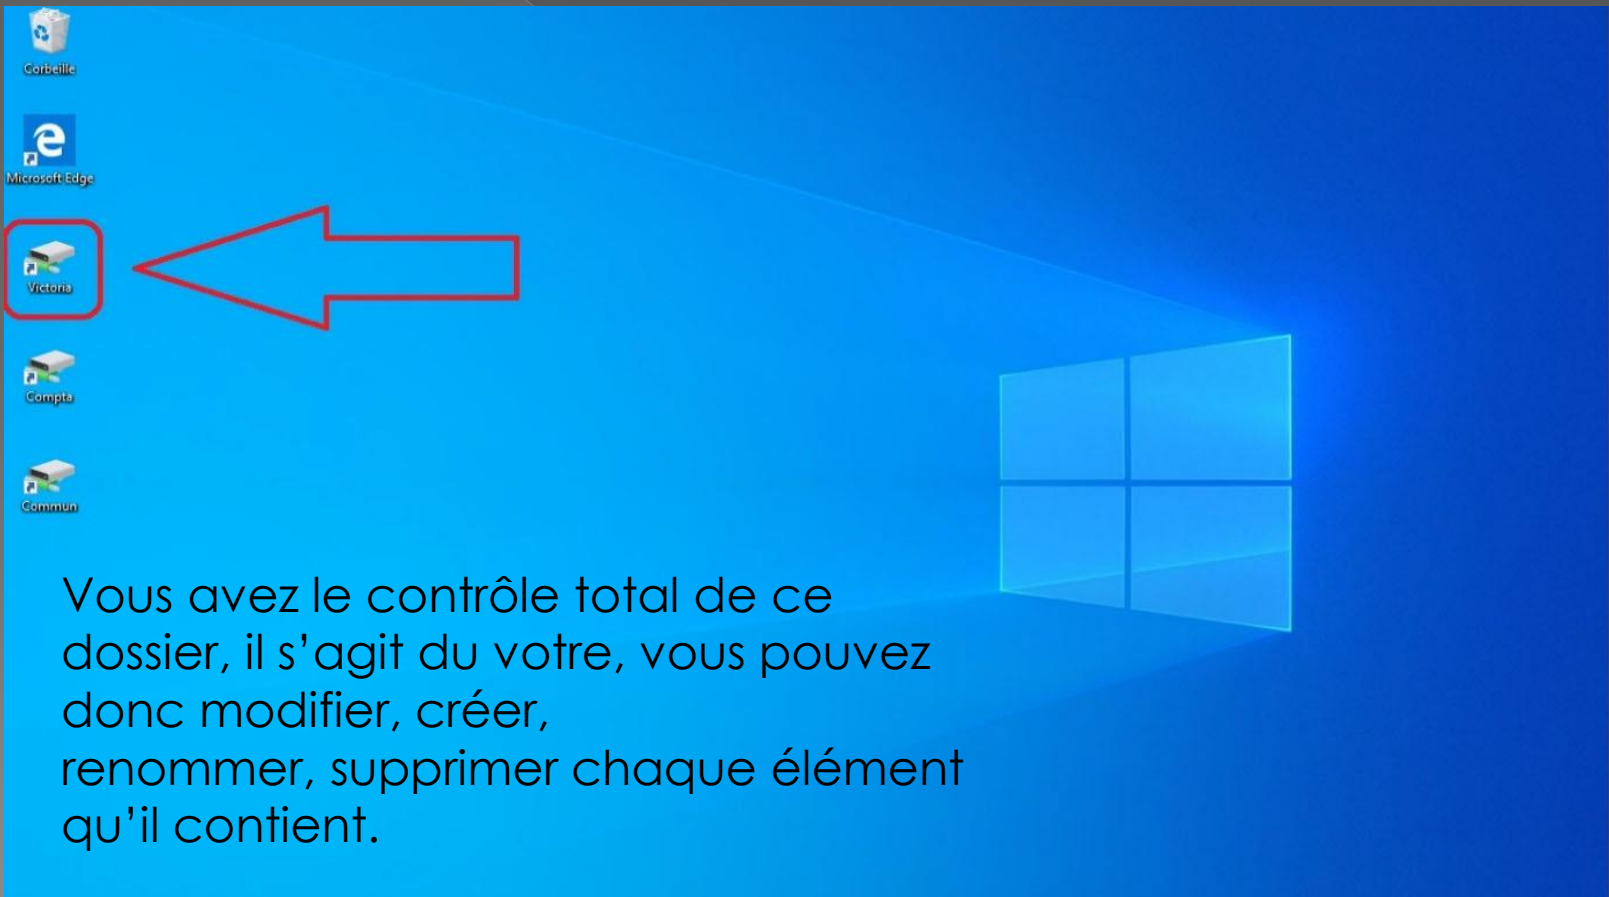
Corbeille

Microsoft Edge

Victoria

Compta

Commun

Vous avez le contrôle total de ce dossier, il s’agit du votre, vous pouvez donc modifier, créer,
renommer, supprimer chaque élément qu’il contient.